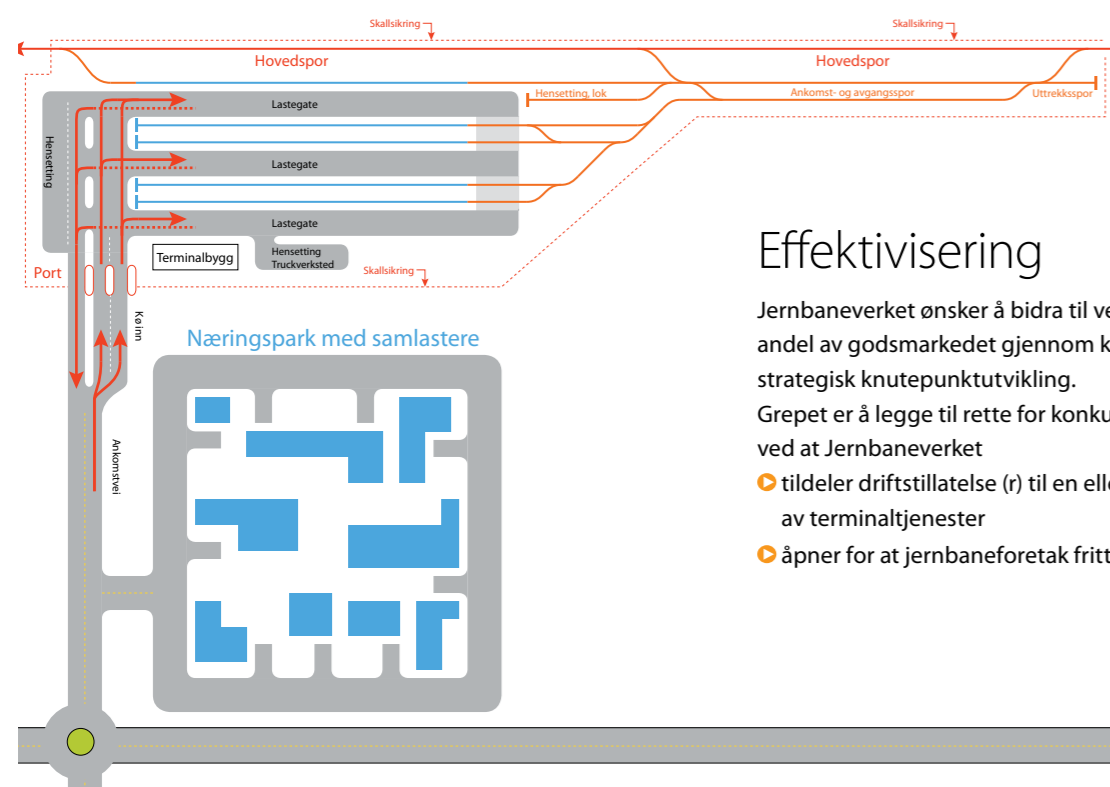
Skallsikring

Skallsikring

Hovedspor

Hovedspor

Hensetting, lok

Ankomst- og avgangsspor

Uttrekksspor

Lastegate

Lastegate

Lastegate

Hensetting

Terminalbygg

Hensetting Truckverksted

Skallsikring

Port

Kø inn

Næringspark med samlastere

Ankomstvei

Effektivisering

Jernbaneverket ønsker å bidra til ve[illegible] andel av godsmarkedet gjennom k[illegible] strategisk knutepunktutvikling.

Grepet er å legge til rette for konku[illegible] ved at Jernbaneverket

tildeler driftstillatelse (r) til en elle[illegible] av terminaltjenester

åpner for at jernbaneforetak fritt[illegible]